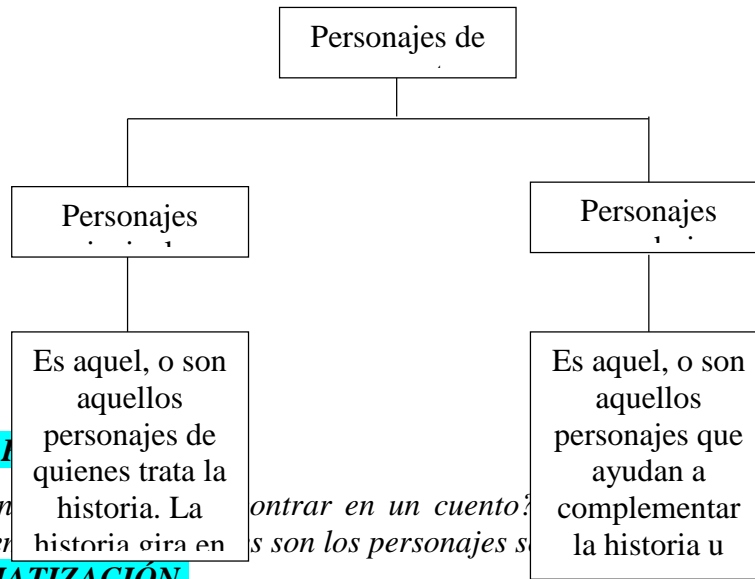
Personajes de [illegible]

Personajes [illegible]

Personajes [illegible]

Es aquel, o son aquellos personajes de quienes trata la historia. La historia gira en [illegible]

Es aquel, o son aquellos personajes que ayudan a complementar la historia u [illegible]

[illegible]

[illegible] ontrar en un cuento? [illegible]

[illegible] s son los personajes s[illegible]

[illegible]MATIZACIÓN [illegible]